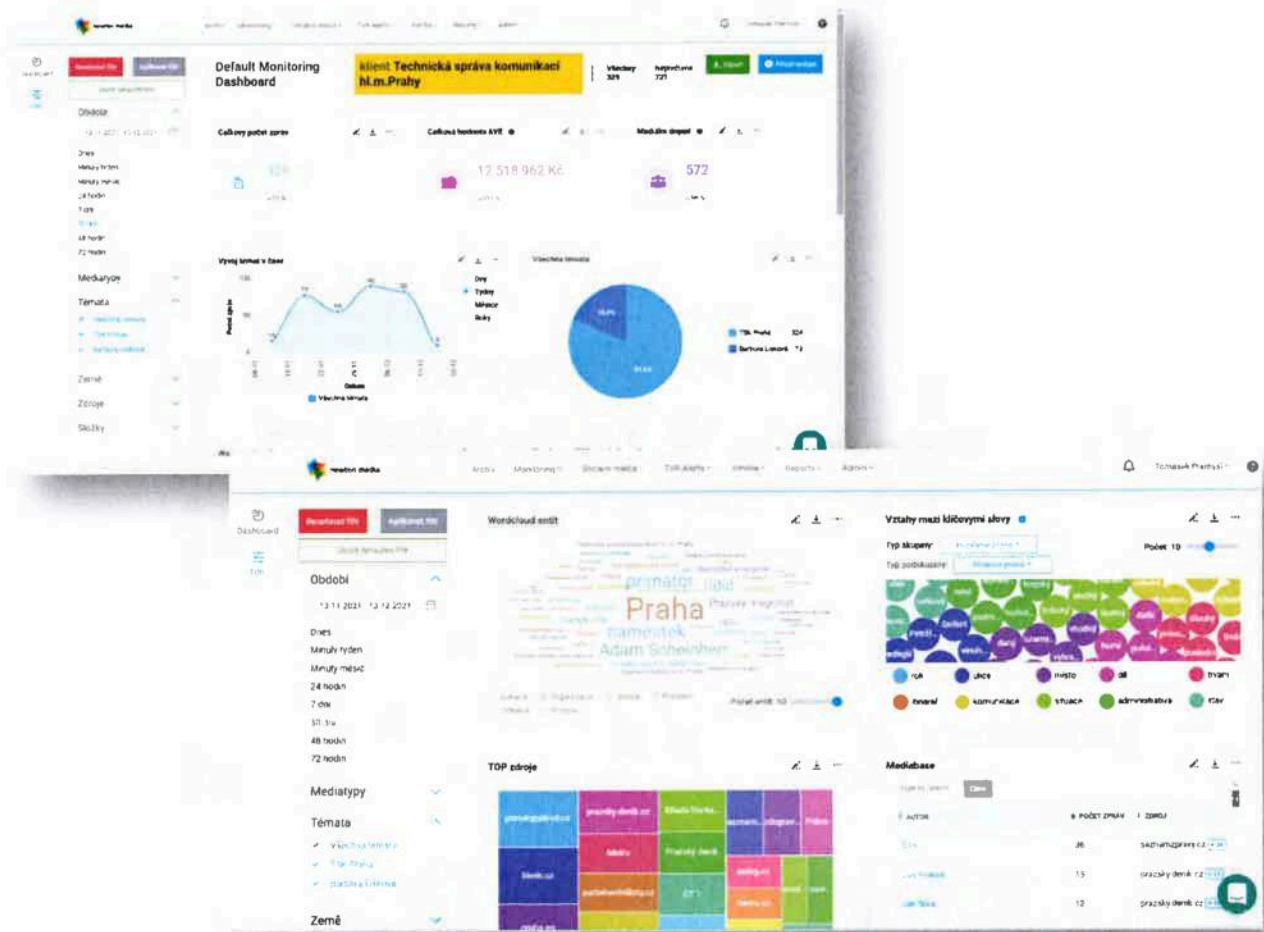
newton media

Default Monitoring Dashboard

klient Technická správa komunikací hl.m.Prahy

Všechny 329

Nejčtenější 721

Období

13.11.2021 - 13.12.2021

Dnes
Minulý týden
Minulý měsíc
24 hodin
7 dní
48 hodin
72 hodin

Mediatypy

Témata

Země

Zdroje

Složky

Celkový počet zpráv

329

Celková hodnota AVE

12 518 962 Kč

Mediální dopad

572

Vývoj témat v čase

Dny
Týdny
Měsíce
Roky

Datum

Všechna témata

Všechna témata

TSK Praha 329

Barbora Lokoná 72

newton media

Archiv Monitoring Sociální média TOP zdroje Reports Admin

Tomasek Prehusi

Dashboard

Období

13.11.2021 - 13.12.2021

Dnes
Minulý týden
Minulý měsíc
24 hodin
7 dní
48 hodin
72 hodin

Mediatypy

Témata

Všechna témata
TSK Praha
Barbora Lokoná

Země

Wordcloud entit

primátor
Praha
náměstek
Adam Scheinherr

Počet entit: 50

Vztahy mezi klíčovými slovy

Typ skupiny

Počet 10

řeka
ulice
město
rok
trvání
finanční
komunikace
situace
administrativa
stav

TOP zdroje

prazsky.denik.cz
Pražský deník
idnes.cz

Mediabase

AUTOR
POČET ZPRÁV
ZDROJ

36
seznamzpravy.cz

15
prazsky.denik.cz

12
prazsky.denik.cz